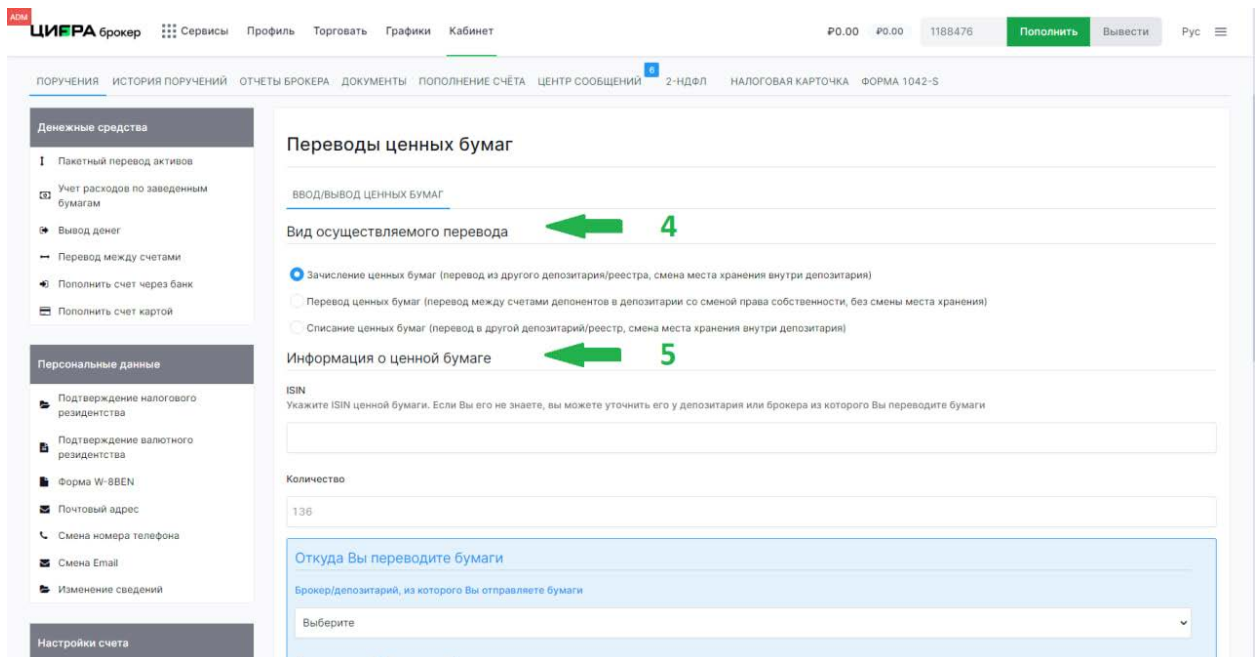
ADM
ЦИФРА брокер Сервисы Профиль Торговать Графики Кабинет

₽0.00 ₽0.00 1188476 Пополнить Вывести Рус

ПОРУЧЕНИЯ ИСТОРИЯ ПОРУЧЕНИЙ ОТЧЕТЫ БРОКЕРА ДОКУМЕНТЫ ПОПОЛНЕНИЕ СЧЁТА ЦЕНТР СООБЩЕНИЙ 6 2-НДФЛ НАЛОГОВАЯ КАРТОЧКА ФОРМА 1042-S

Денежные средства
Пакетный перевод активов
Учет расходов по заведенным бумагам
Вывод денег
Перевод между счетами
Пополнить счет через банк
Пополнить счет картой

Персональные данные
Подтверждение налогового резидентства
Подтверждение валютного резидентства
Форма W-8BEN
Почтовый адрес
Смена номера телефона
Смена Email
Изменение сведений

Настройки счета

Переводы ценных бумаг

ВВОД/ВЫВОД ЦЕННЫХ БУМАГ

Вид осуществляемого перевода 4

Зачисление ценных бумаг (перевод из другого депозитария/реестра, смена места хранения внутри депозитария)
Перевод ценных бумаг (перевод между счетами депонентов в депозитарии со сменой права собственности, без смены места хранения)
Списание ценных бумаг (перевод в другой депозитарий/реестр, смена места хранения внутри депозитария)

Информация о ценной бумаге 5

ISIN
Укажите ISIN ценной бумаги. Если Вы его не знаете, вы можете уточнить его у депозитария или брокера из которого Вы переводите бумаги

Количество
136

Откуда Вы переводите бумаги
Брокер/депозитарий, из которого Вы отправляете бумаги
Выберите